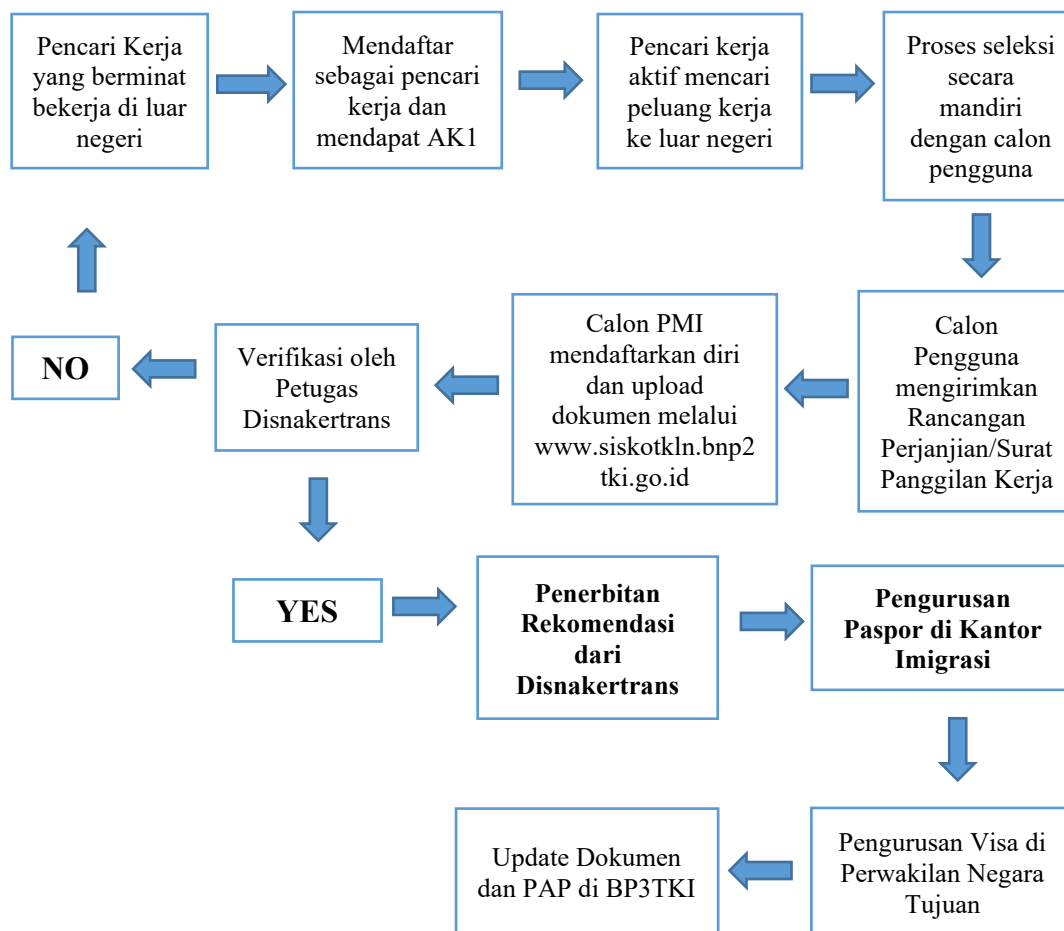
Pencari Kerja yang berminat bekerja di luar negeri

Mendaftar sebagai pencari kerja dan mendapat AK1

Pencari kerja aktif mencari peluang kerja ke luar negeri

Proses seleksi secara mandiri dengan calon pengguna

Calon Pengguna mengirimkan Rancangan Perjanjian/Surat Panggilan Kerja

Calon PMI mendaftarkan diri dan upload dokumen melalui www.siskotkln.bnp2tki.go.id

Verifikasi oleh Petugas Disnakertrans

NO

YES

**Penerbitan Rekomendasi dari Disnakertrans**

**Pengurusan Paspor di Kantor Imigrasi**

Pengurusan Visa di Perwakilan Negara Tujuan

Update Dokumen dan PAP di BP3TKI